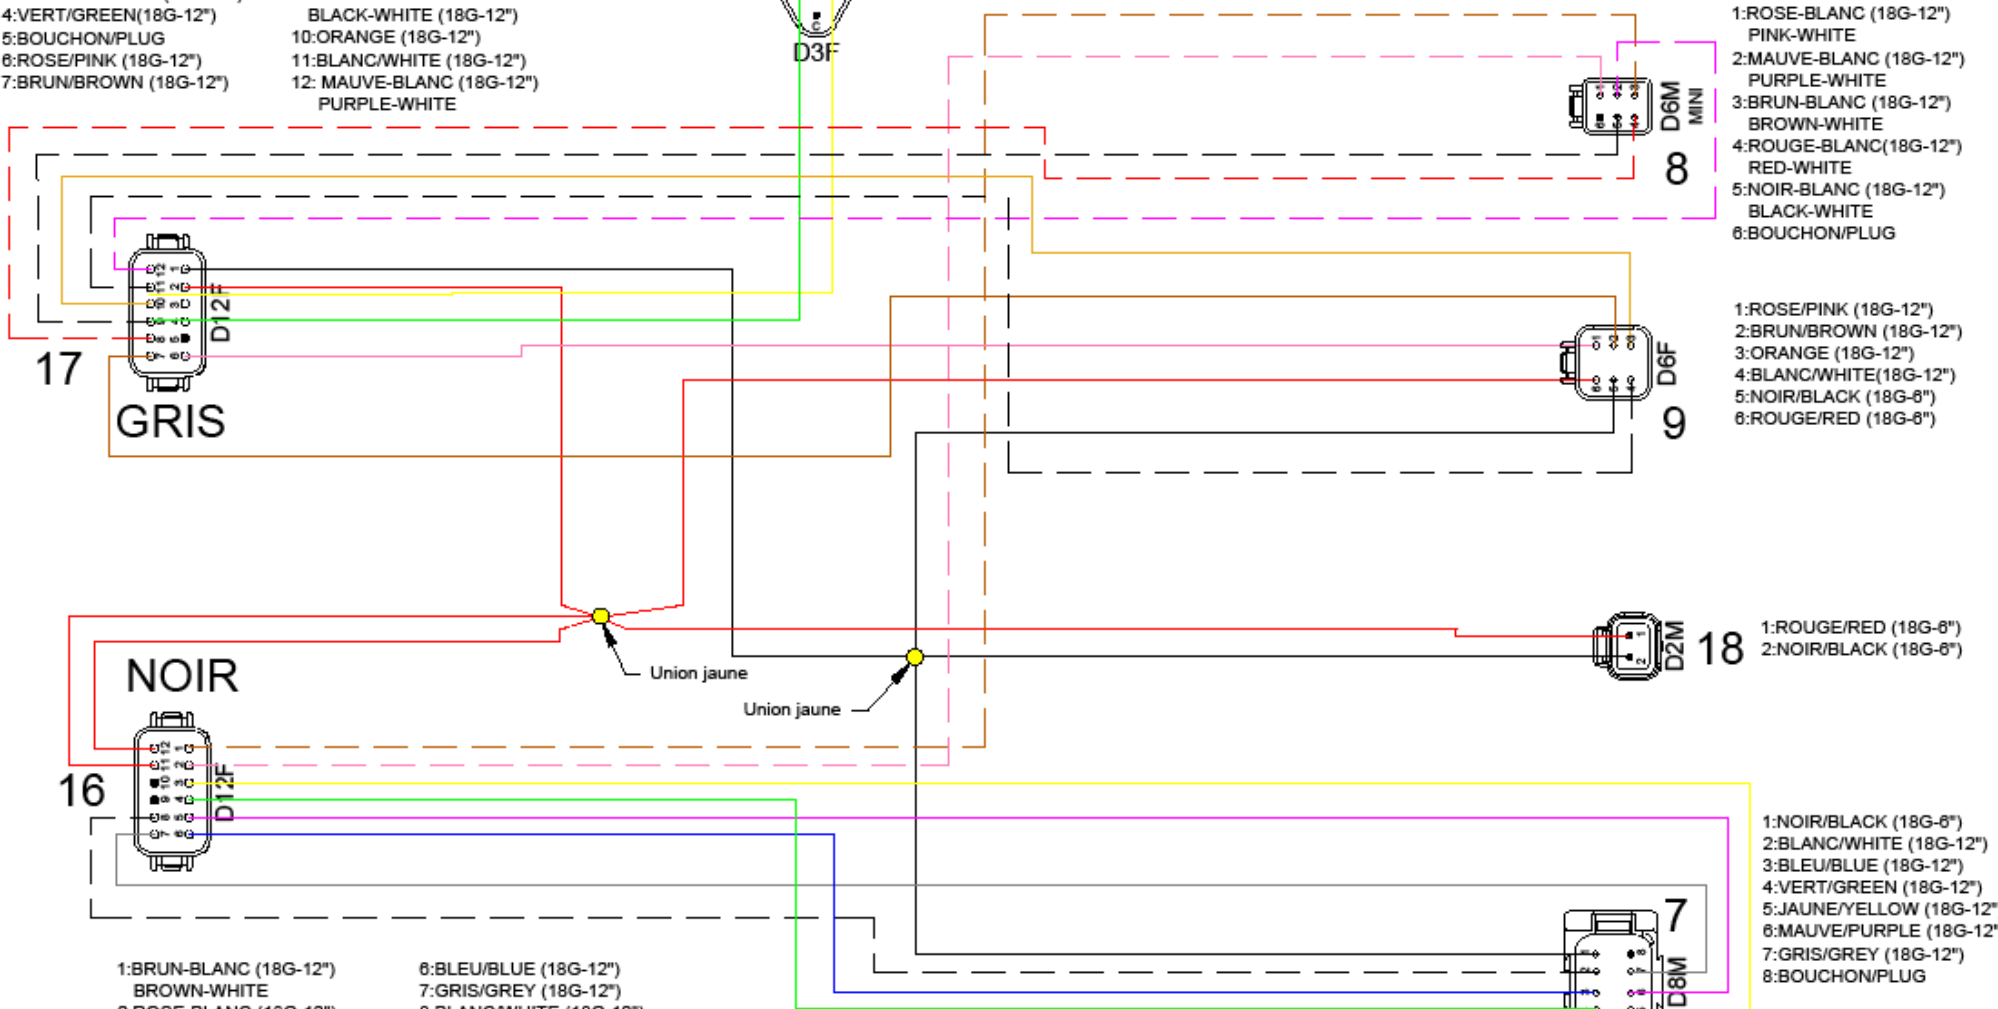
4:VERT/GREEN(18G-12")
5:BOUCHON/PLUG
6:ROSE/PINK (18G-12")
7:BRUN/BROWN (18G-12")

BLACK-WHITE (18G-12")
10:ORANGE (18G-12")
11:BLANC/WHITE (18G-12")
12: MAUVE-BLANC (18G-12")
PURPLE-WHITE

D3F

1:ROSE-BLANC (18G-12")
PINK-WHITE
2:MAUVE-BLANC (18G-12")
PURPLE-WHITE
3:BRUN-BLANC (18G-12")
BROWN-WHITE
4:ROUGE-BLANC(18G-12")
RED-WHITE
5:NOIR-BLANC (18G-12")
BLACK-WHITE
6:BOUCHON/PLUG

D6M MINI
8

D12F
17
GRIS

1:ROSE/PINK (18G-12")
2:BRUN/BROWN (18G-12")
3:ORANGE (18G-12")
4:BLANC/WHITE(18G-12")
5:NOIR/BLACK (18G-6")
6:ROUGE/RED (18G-6")

D6F
9

Union jaune
Union jaune

D2M
18
1:ROUGE/RED (18G-6")
2:NOIR/BLACK (18G-6")

NOIR
16
D12F

1:NOIR/BLACK (18G-6")
2:BLANC/WHITE (18G-12")
3:BLEU/BLUE (18G-12")
4:VERT/GREEN (18G-12")
5:JAUNE/YELLOW (18G-12"
6:MAUVE/PURPLE (18G-12"
7:GRIS/GREY (18G-12")
8:BOUCHON/PLUG

7
D8M

1:BRUN-BLANC (18G-12")
BROWN-WHITE
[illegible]

6:BLEU/BLUE (18G-12")
7:GRIS/GREY (18G-12")
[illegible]